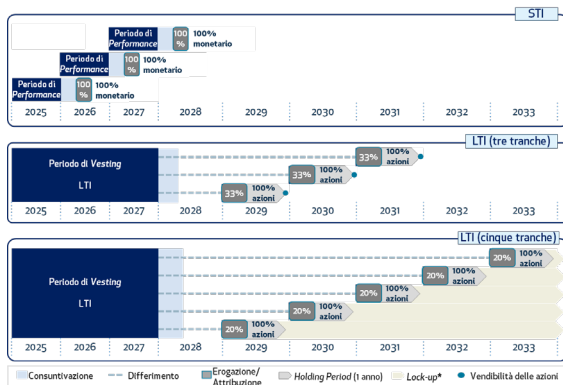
STI

Periodo di Performance 100 % 100% monetario

Periodo di Performance 100 % 100% monetario

Periodo di Performance 100 % 100% monetario

| 2025 | 2026 | 2027 | 2028 | 2029 | 2030 | 2031 | 2032 | 2033 |
|---|---|---|---|---|---|---|---|---|

LTI (tre tranche)

Periodo di Vesting

LTI

33% 100% azioni

33% 100% azioni

33% 100% azioni

| 2025 | 2026 | 2027 | 2028 | 2029 | 2030 | 2031 | 2032 | 2033 |
|---|---|---|---|---|---|---|---|---|

LTI (cinque tranche)

Periodo di Vesting

LTI

20% 100% azioni

20% 100% azioni

20% 100% azioni

20% 100% azioni

20% 100% azioni

| 2025 | 2026 | 2027 | 2028 | 2029 | 2030 | 2031 | 2032 | 2033 |
|---|---|---|---|---|---|---|---|---|

Consuntivazione   Differimento   Erogazione/ Attribuzione   Holding Period (1 anno)   Lock-up*   Vendibilità delle azioni